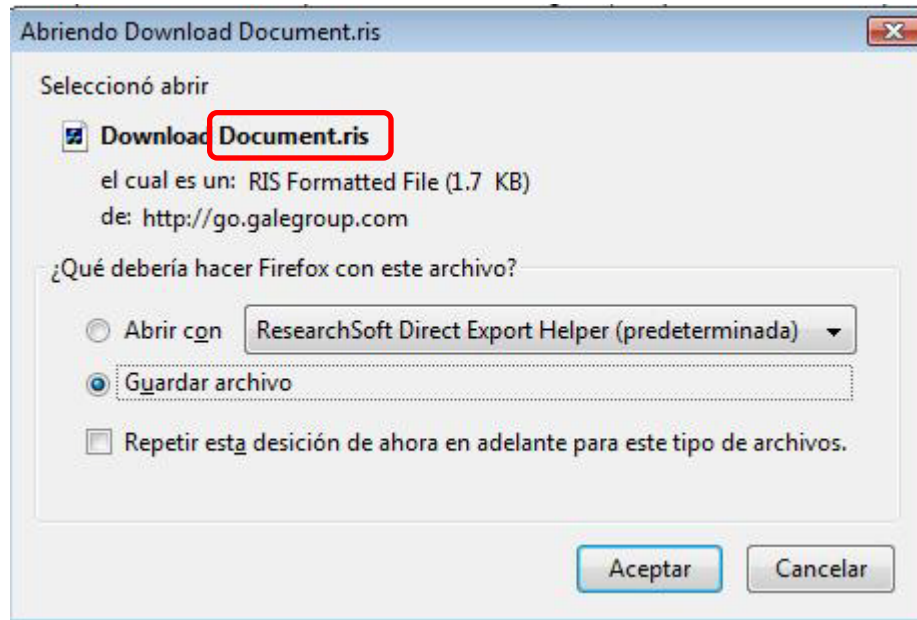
Abriendo Download Document.ris

Seleccionó abrir

Download Document.ris

el cual es un: RIS Formatted File (1.7 KB)

de: http://go.galegroup.com

¿Qué debería hacer Firefox con este archivo?

Abrir con ResearchSoft Direct Export Helper (predeterminada)

Guardar archivo

Repetir esta desición de ahora en adelante para este tipo de archivos.

Aceptar Cancelar